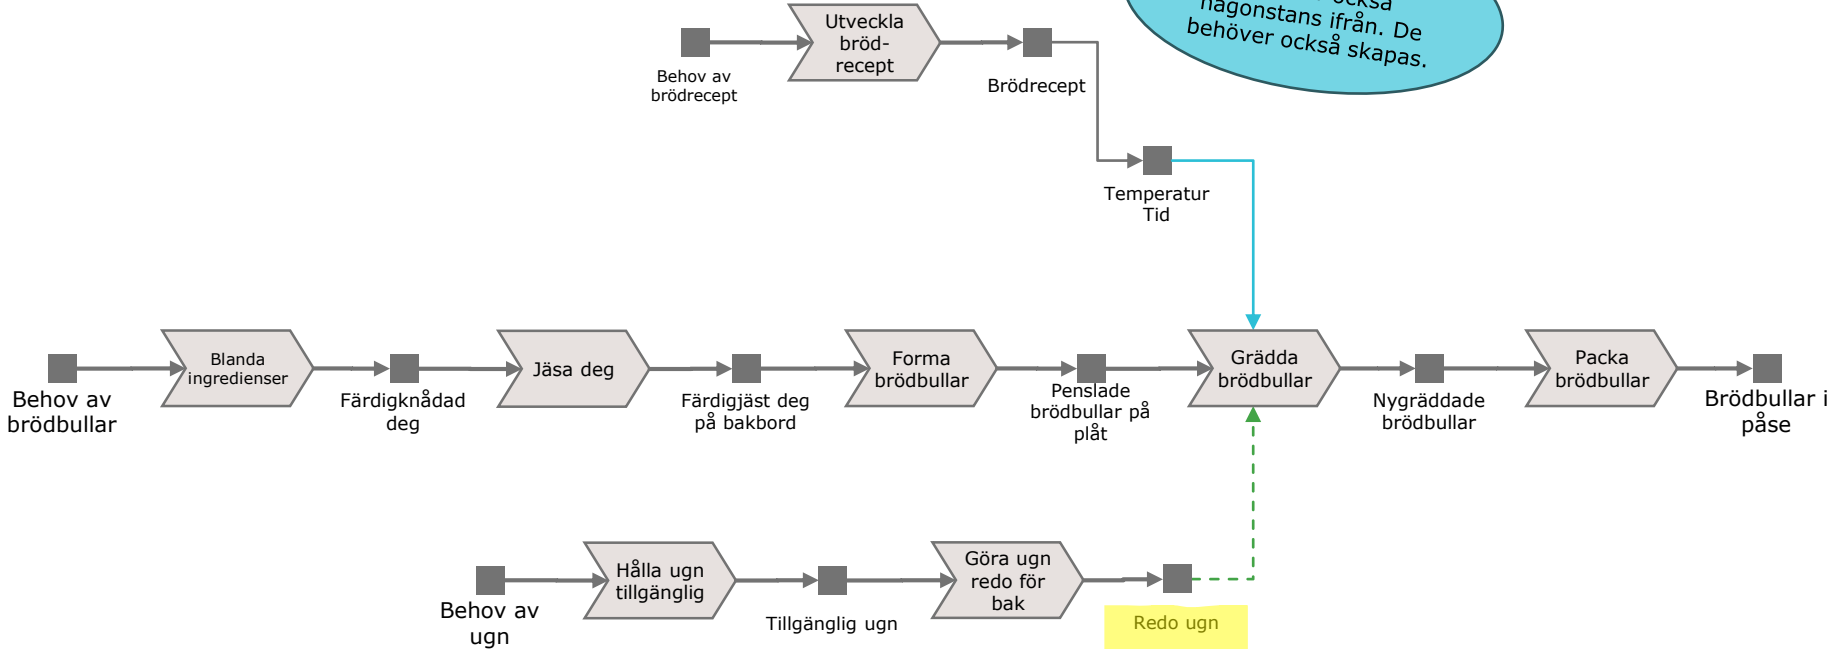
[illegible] också någonstans ifrån. De behöver också skapas.

Behov av brödrecept

Utveckla bröd-recept

Brödrecept

Temperatur
Tid

Behov av brödbullar

Blanda ingredienser

Färdigknådad deg

Jäsa deg

Färdigjäst deg på bakbord

Forma brödbullar

Penslade brödbullar på plåt

Grädda brödbullar

Nygräddade brödbullar

Packa brödbullar

Brödbullar i påse

Behov av ugn

Hålla ugn tillgänglig

Tillgänglig ugn

Göra ugn redo för bak

Redo ugn